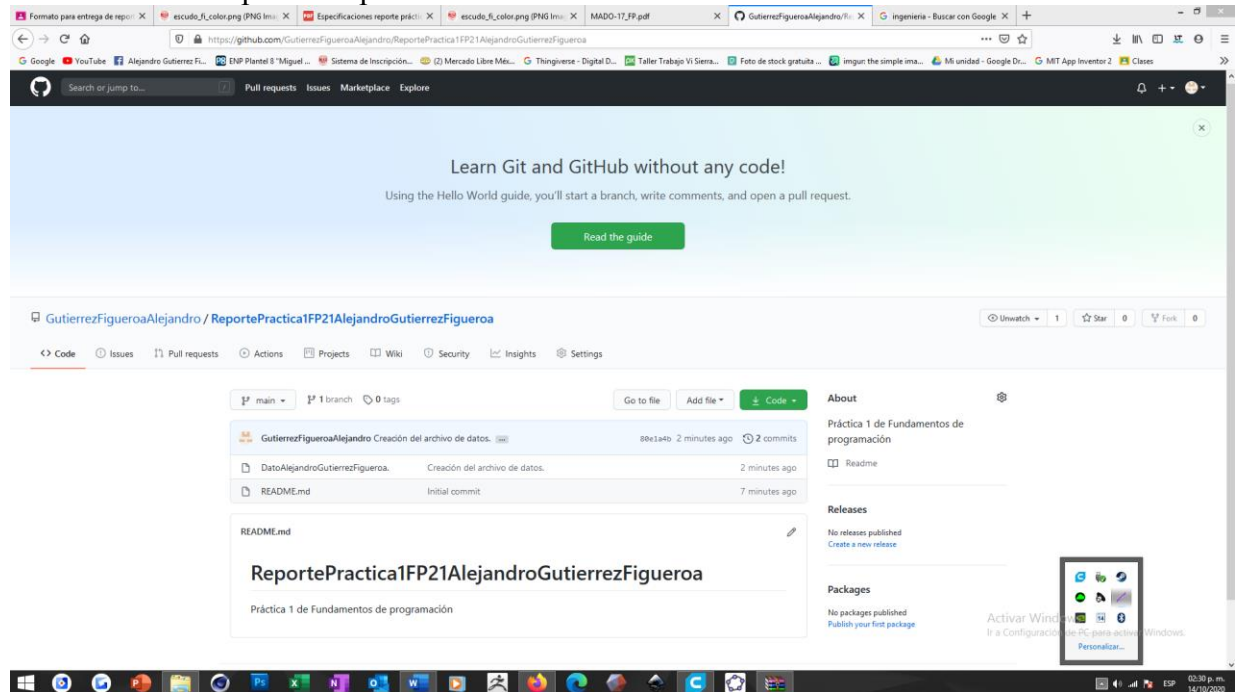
Formato para entrega de repor × | escudo_fi_color.png (PNG Ima × | Especificaciones reporte prácti × | escudo_fi_color.png (PNG Ima × | MADO-17_FP.pdf × | GutierrezFigueroaAlejandro/Re × | ingenieria - Buscar con Google ×

https://github.com/GutierrezFigueroaAlejandro/ReportePractica1FP21AlejandroGutierrezFigueroa

Google | YouTube | Alejandro Gutierrez Fi... | ENP Plantel 8 "Miguel ... | Sistema de Inscripción... | (2) Mercado Libre Méx... | Thingiverse - Digital D... | Taller Trabajo Vi Sierra... | Foto de stock gratuita ... | imgur: the simple ima... | Mi unidad - Google Dr... | MIT App Inventor 2 | Clases

Search or jump to... | Pull requests | Issues | Marketplace | Explore

Learn Git and GitHub without any code!

Using the Hello World guide, you'll start a branch, write comments, and open a pull request.

Read the guide

GutierrezFigueroaAlejandro / ReportePractica1FP21AlejandroGutierrezFigueroa

Unwatch 1 | Star 0 | Fork 0

Code | Issues | Pull requests | Actions | Projects | Wiki | Security | Insights | Settings

main | 1 branch | 0 tags | Go to file | Add file | Code

GutierrezFigueroaAlejandro Creación del archivo de datos. ... 80e1a4b 2 minutes ago 2 commits

| | | |
|---|---|---|
| DatoAlejandroGutierrezFigueroa. | Creación del archivo de datos. | 2 minutes ago |
| README.md | Initial commit | 7 minutes ago |

README.md

ReportePractica1FP21AlejandroGutierrezFigueroa

Práctica 1 de Fundamentos de programación

About

Práctica 1 de Fundamentos de programación

Readme

Releases

No releases published
Create a new release

Packages

No packages published
Publish your first package

Activar Windows
Ir a Configuración de PC para activar Windows.

Personalizar...

ESP 02:30 p. m. 14/10/2020